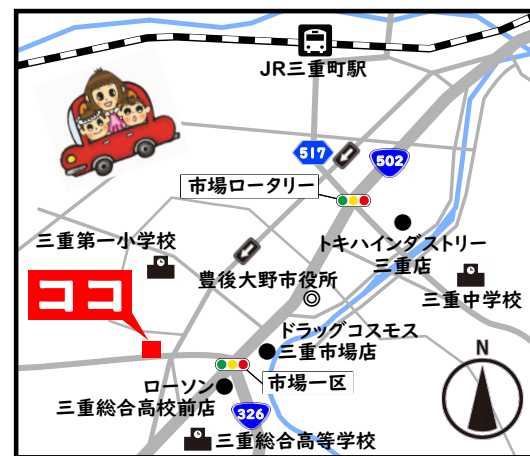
JR三重町駅

517

502

市場ロータリー

トキハインダストリー
三重店

三重第一小学校

豊後大野市役所

三重中学校

ココ

ドラッグコスモス
三重市場店

市場一区

ローソン
三重総合高校前店

326

三重総合高等学校

N